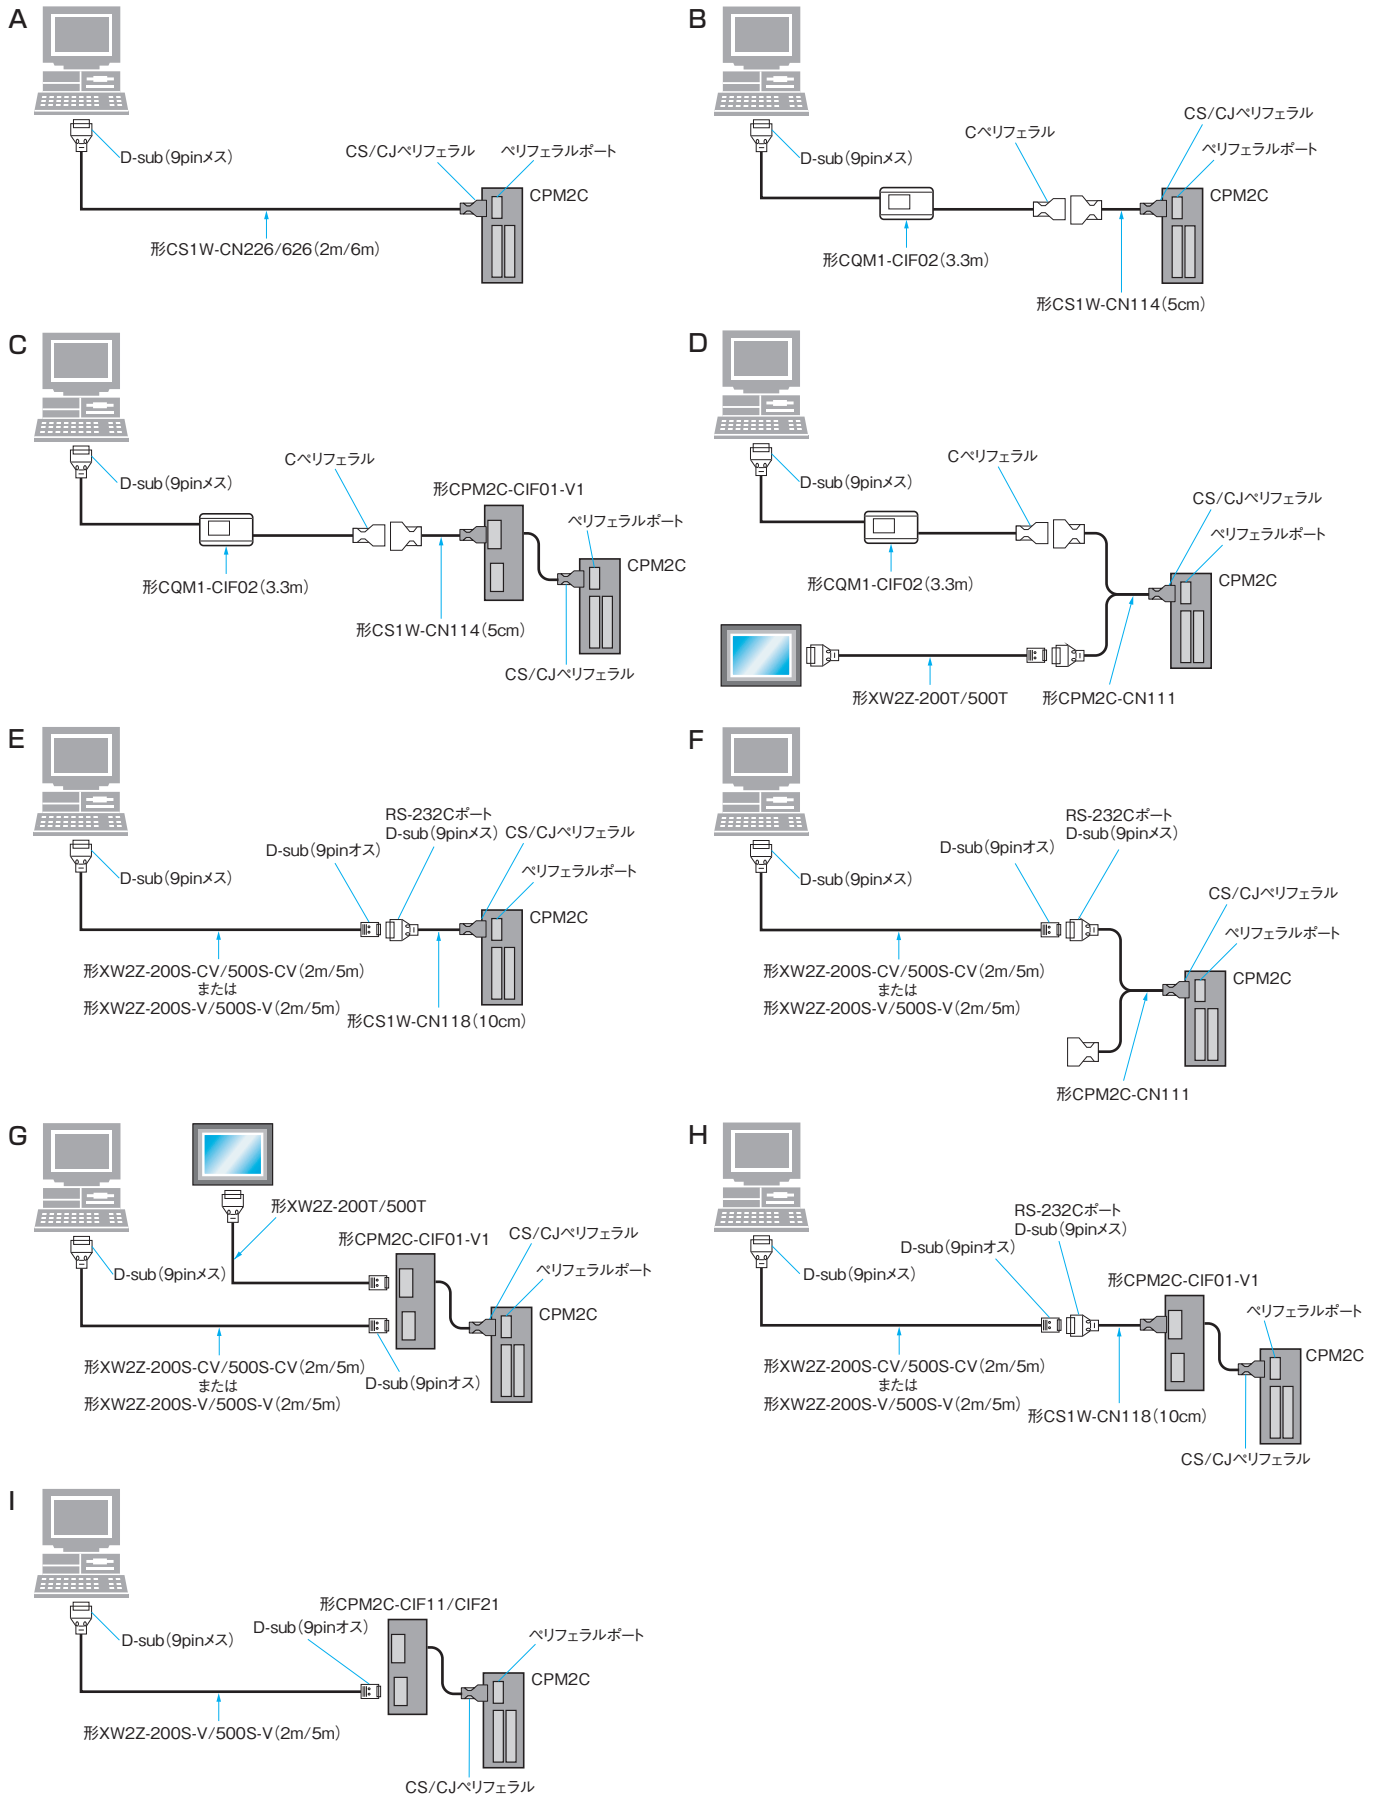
A

D-sub（9pinメス）

CS/CJペリフェラル

ペリフェラルポート

CPM2C

形CS1W-CN226/626（2m/6m）

B

D-sub（9pinメス）

Cペリフェラル

CS/CJペリフェラル

ペリフェラルポート

CPM2C

形CQM1-CIF02（3.3m）

形CS1W-CN114（5cm）

C

D-sub（9pinメス）

Cペリフェラル

形CPM2C-CIF01-V1

ペリフェラルポート

CPM2C

形CQM1-CIF02（3.3m）

形CS1W-CN114（5cm）

CS/CJペリフェラル

D

D-sub（9pinメス）

Cペリフェラル

CS/CJペリフェラル

ペリフェラルポート

CPM2C

形CQM1-CIF02（3.3m）

形XW2Z-200T/500T

形CPM2C-CN111

E

RS-232Cポート
D-sub（9pinメス）

CS/CJペリフェラル

D-sub（9pinオス）

ペリフェラルポート

D-sub（9pinメス）

CPM2C

形XW2Z-200S-CV/500S-CV（2m/5m）
または
形XW2Z-200S-V/500S-V（2m/5m）

形CS1W-CN118（10cm）

F

RS-232Cポート
D-sub（9pinメス）

D-sub（9pinオス）

D-sub（9pinメス）

CS/CJペリフェラル

ペリフェラルポート

CPM2C

形XW2Z-200S-CV/500S-CV（2m/5m）
または
形XW2Z-200S-V/500S-V（2m/5m）

形CPM2C-CN111

G

形XW2Z-200T/500T

形CPM2C-CIF01-V1

CS/CJペリフェラル

D-sub（9pinメス）

ペリフェラルポート

CPM2C

形XW2Z-200S-CV/500S-CV（2m/5m）
または
形XW2Z-200S-V/500S-V（2m/5m）

D-sub（9pinオス）

H

RS-232Cポート
D-sub（9pinメス）

D-sub（9pinオス）

D-sub（9pinメス）

形CPM2C-CIF01-V1

ペリフェラルポート

CPM2C

形XW2Z-200S-CV/500S-CV（2m/5m）
または
形XW2Z-200S-V/500S-V（2m/5m）

形CS1W-CN118（10cm）

CS/CJペリフェラル

I

形CPM2C-CIF11/CIF21

D-sub（9pinオス）

D-sub（9pinメス）

ペリフェラルポート

CPM2C

形XW2Z-200S-V/500S-V（2m/5m）

CS/CJペリフェラル